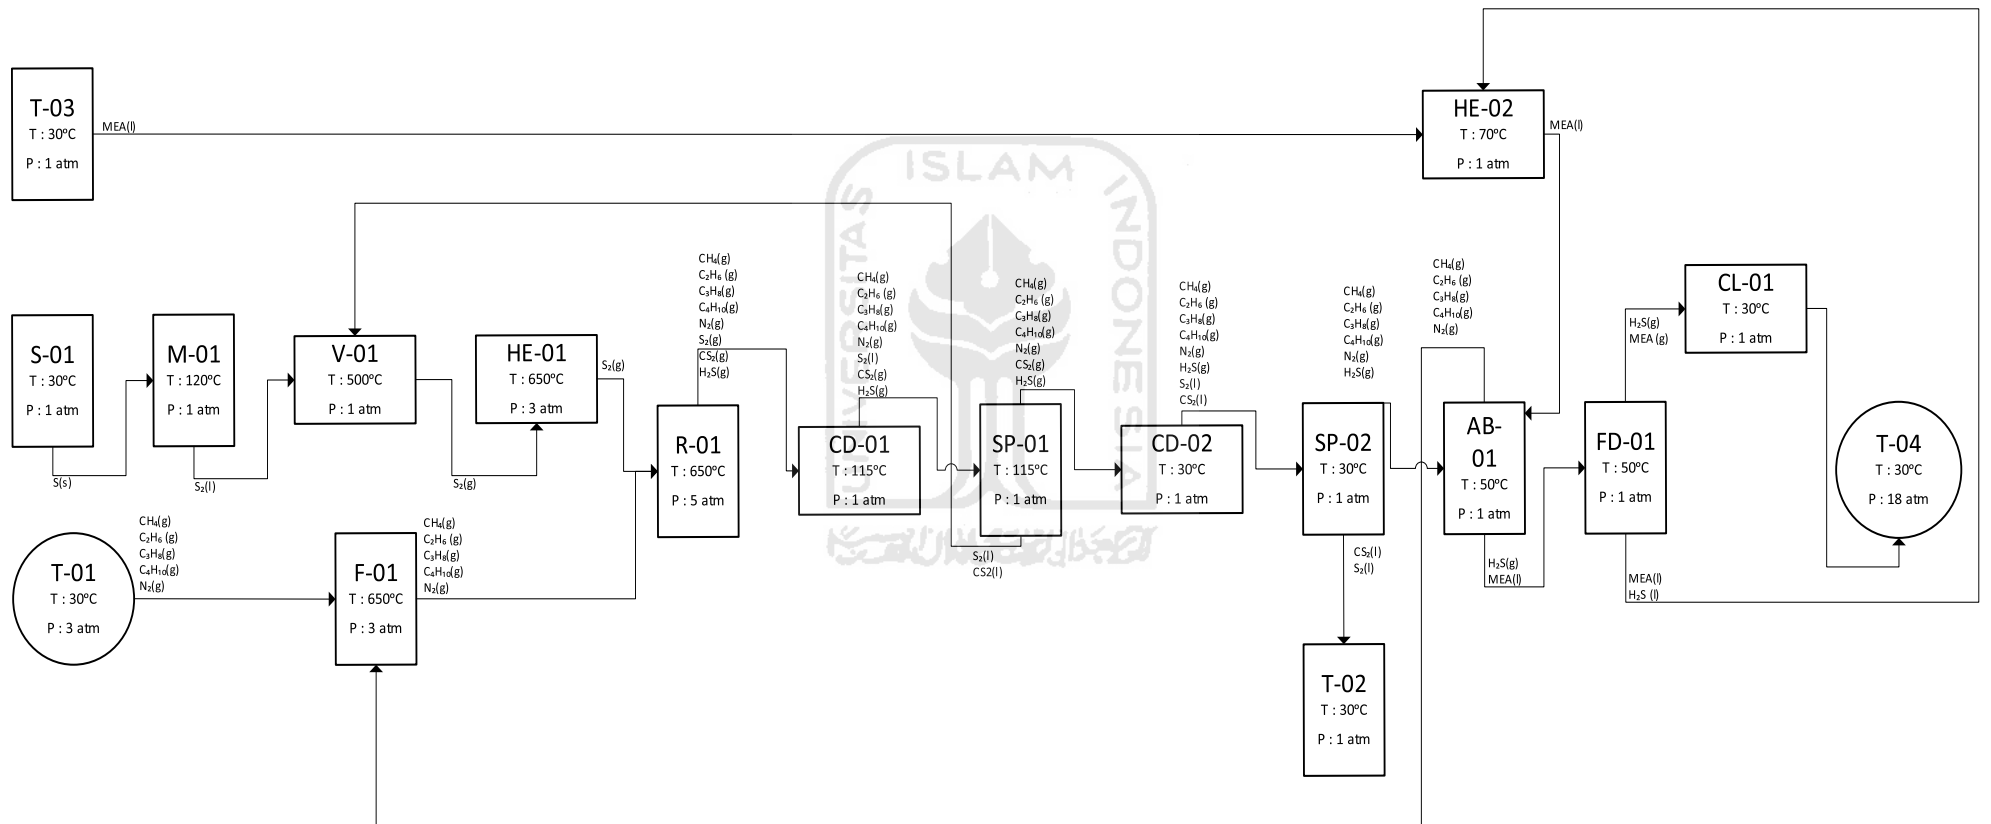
T-03
T : 30ºC
P : 1 atm

MEA(l)

HE-02
T : 70ºC
P : 1 atm

MEA(l)

ISLAM
UNIVERSITAS
INDONESIA

S-01
T : 30ºC
P : 1 atm

S(s)

M-01
T : 120ºC
P : 1 atm

$S_2$(l)

V-01
T : 500ºC
P : 1 atm

$S_2$(g)

HE-01
T : 650ºC
P : 3 atm

$S_2$(g)

$CH_4$(g)
$C_2H_6$ (g)
$C_3H_8$(g)
$C_4H_{10}$(g)
$N_2$(g)
$S_2$(g)
$CS_2$(g)
$H_2S$(g)

R-01
T : 650ºC
P : 5 atm

$CH_4$(g)
$C_2H_6$ (g)
$C_3H_8$(g)
$C_4H_{10}$(g)
$N_2$(g)
$S_2$(l)
$CS_2$(g)
$H_2S$(g)

CD-01
T : 115ºC
P : 1 atm

$CH_4$(g)
$C_2H_6$ (g)
$C_3H_8$(g)
$C_4H_{10}$(g)
$N_2$(g)
$CS_2$(g)
$H_2S$(g)

SP-01
T : 115ºC
P : 1 atm

$S_2$(l)
CS2(l)

$CH_4$(g)
$C_2H_6$ (g)
$C_3H_8$(g)
$C_4H_{10}$(g)
$N_2$(g)
$H_2S$(g)
$S_2$(l)
$CS_2$(l)

CD-02
T : 30ºC
P : 1 atm

$CH_4$(g)
$C_2H_6$ (g)
$C_3H_8$(g)
$C_4H_{10}$(g)
$N_2$(g)
$H_2S$(g)

SP-02
T : 30ºC
P : 1 atm

$CS_2$(l)
$S_2$(l)

T-02
T : 30ºC
P : 1 atm

$CH_4$(g)
$C_2H_6$ (g)
$C_3H_8$(g)
$C_4H_{10}$(g)
$N_2$(g)

AB-01
T : 50ºC
P : 1 atm

$H_2S$(g)
MEA(l)

FD-01
T : 50ºC
P : 1 atm

$H_2S$(g)
MEA (g)

CL-01
T : 30ºC
P : 1 atm

MEA(l)
$H_2S$ (l)

T-04
T : 30ºC
P : 18 atm

T-01
T : 30ºC
P : 3 atm

$CH_4$(g)
$C_2H_6$ (g)
$C_3H_8$(g)
$C_4H_{10}$(g)
$N_2$(g)

F-01
T : 650ºC
P : 3 atm

$CH_4$(g)
$C_2H_6$ (g)
$C_3H_8$(g)
$C_4H_{10}$(g)
$N_2$(g)